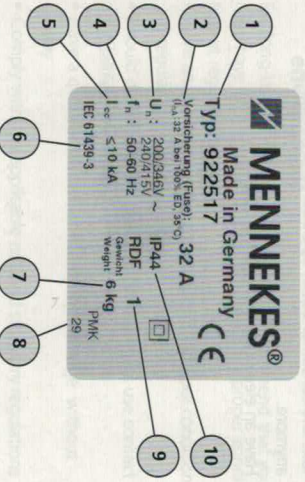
1
2
3
4
5
6
7
8
9
10

MENNEKES®
Made in Germany
Typ: 922517
Vorsicherung (Fuse): 32 A
($I_n \leq 32$ A bei 100% ED, 35°C)
$U_n$: 200/346V ~
240/415V ~
$f_n$: 50-60 Hz
$I_{cc}$: ≤10 kA
IEC 61439-3
IP44
RDF 1
Gewicht
Weight: 6 kg
PMK
29
CE